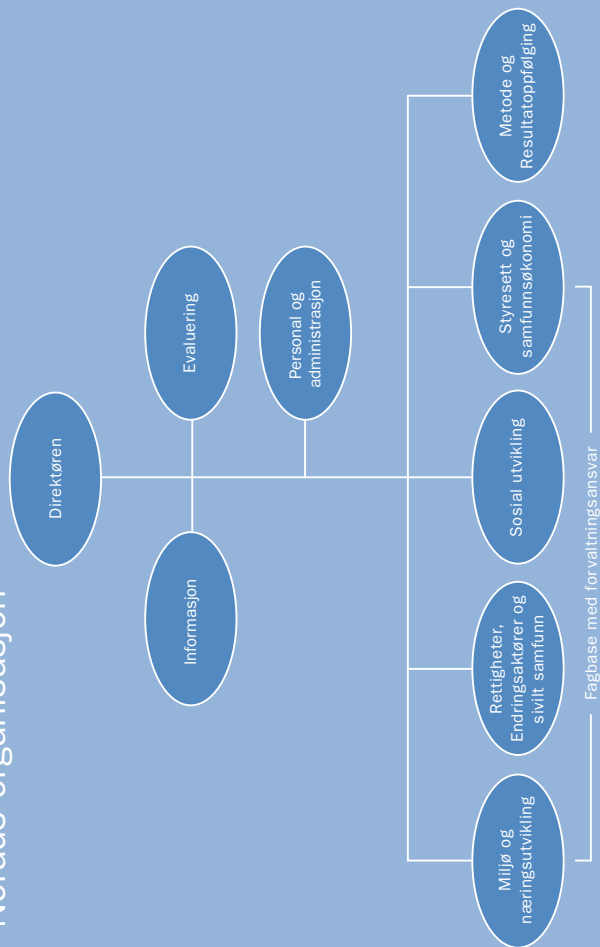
Norads organisasjon

Direktøren

Evaluering

Informasjon

Personal og administrasjon

Metode og Resultatoppfølging

Styresett og samfunnsøkonomi

Sosial utvikling

Rettigheter, Endringsaktører og sivilt samfunn

Miljø og næringsutvikling

Fagbase med forvaltningsansvar